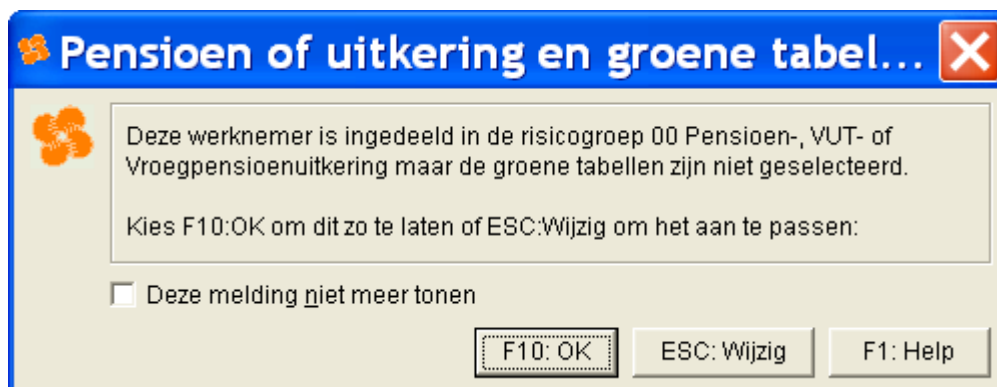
Pensioen of uitkering en groene tabel...

Deze werknemer is ingedeeld in de risicogroep 00 Pensioen-, VUT- of Vroegpensioenuitkering maar de groene tabellen zijn niet geselecteerd.

Kies F10:OK om dit zo te laten of ESC:Wijzig om het aan te passen:

Deze melding niet meer tonen

F10: OK
ESC: Wijzig
F1: Help